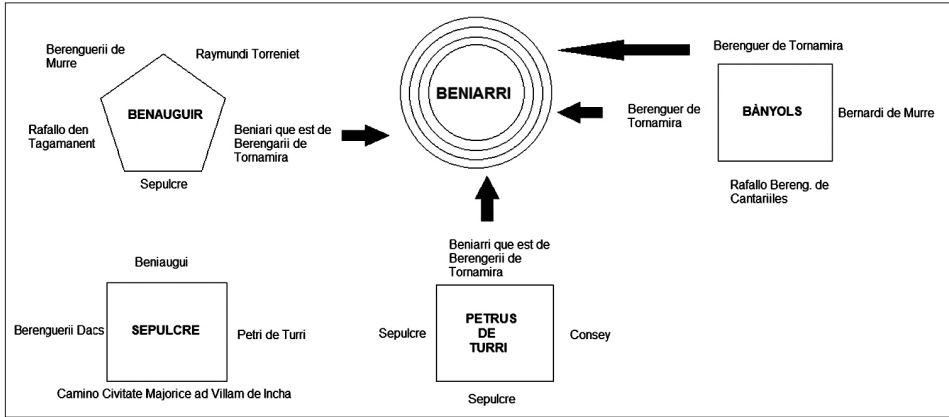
Berenguerii de Murre

Raymundi Torreniet

BENAUGUIR

Rafallo den Tagamanent

Beniari que est de Berengarii de Tornamira

Sepulcre

BENIARRI

Berenguer de Tornamira

Berenguer de Tornamira

BÀNYOLS

Bernardi de Murre

Rafallo Bereng. de Cantariiles

Beniarri que est de Berengerii de Tornamira

Beniaugui

Berenguerii Dacs

SEPULCRE

Petri de Turri

Camino Civitate Majorice ad Villam de Incha

Sepulcre

PETRUS DE TURRI

Consey

Sepulcre